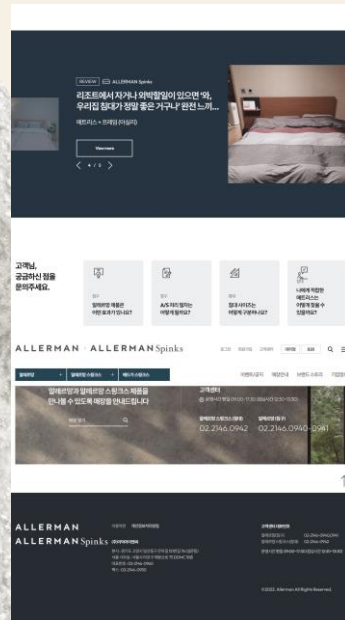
REVIEW ALLERMAN Spinks

리조트에서 자거나 외박할일이 있으면 '와, 우리집 침대가 정말 좋은 거구나' 완전 느끼...

매트리스 · 프레임 (이삼자)

View more

〈 4 / 5 〉

고객님, 궁금하신 점을 문의주세요.

알러만의 제품은 어떤 보증이 있나요?

A/S 처리 절차는 어떻게 될까요?

침대 사이즈는 어떻게 구분하나요?

나에게 적합한 매트리스는 어떻게 찾을 수 있을까요?

ALLERMAN · ALLERMAN Spinks

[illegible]

알레르망과 알레르망 스핑크스 제품을 만나볼 수 있도록 매장을 안내드립니다

고객센터

02.2146.0942 02.2146.0940~0941

1

ALLERMAN

ALLERMAN Spinks

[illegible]

ⓒ2022. Allerman All Rights Reserved.